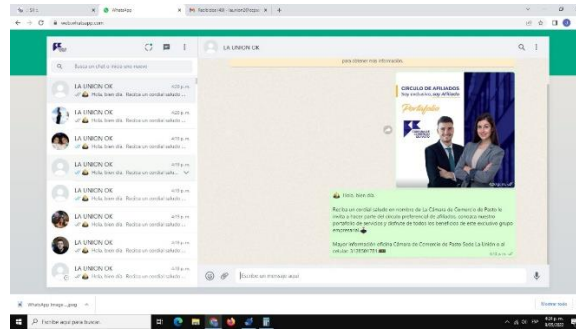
WhatsApp

web.whatsapp.com

Busca un chat o inicia uno nuevo

LA UNION OK
4:20 p.m.
Hola, buen día. Reciba un cordial saludo...

LA UNION OK
4:20 p.m.
Hola, buen día. Reciba un cordial saludo...

LA UNION OK
4:19 p.m.
Hola, buen día. Reciba un cordial saludo...

LA UNION OK
4:19 p.m.
Hola, buen día. Reciba un cordial salu...

LA UNION OK
4:19 p.m.
Hola, buen día. Reciba un cordial saludo...

LA UNION OK
4:19 p.m.
Hola, buen día. Reciba un cordial saludo...

LA UNION OK
4:19 p.m.
Hola, buen día. Reciba un cordial saludo...

LA UNION OK
4:19 p.m.
Hola, buen día. Reciba un cordial saludo...

LA UNION OK

para obtener más información.

CIRCULO DE AFILIADOS
Soy exclusivo, soy Afiliado
Portafolio

Hola, buen día.

Reciba un cordial saludo en nombre de La Cámara de Comercio de Pasto le invita a hacer parte del circulo preferencial de afiliados, conozca nuestro portafolio de servicios y disfrute de todos los beneficios de este exclusivo grupo empresarial.

Mayor información oficina Cámara de Comercio de Pasto Sede La Unión o al celular 3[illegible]

Escribe un mensaje aquí

WhatsApp Image....jpeg

Mostrar todo

Escribe aquí para buscar